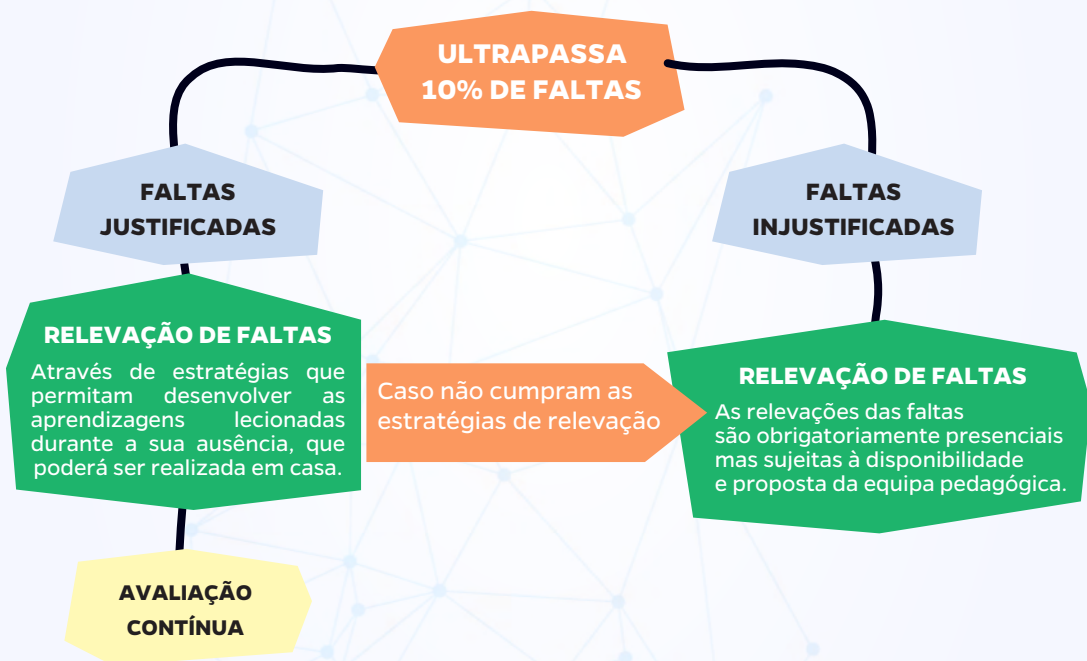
ULTRAPASSA 10% DE FALTAS

FALTAS JUSTIFICADAS

FALTAS INJUSTIFICADAS

RELEVAÇÃO DE FALTAS

Através de estratégias que permitam desenvolver as aprendizagens lecionadas durante a sua ausência, que poderá ser realizada em casa.

Caso não cumpram as estratégias de relevação

RELEVAÇÃO DE FALTAS

As relevações das faltas são obrigatoriamente presenciais mas sujeitas à disponibilidade e proposta da equipa pedagógica.

AVALIAÇÃO CONTÍNUA